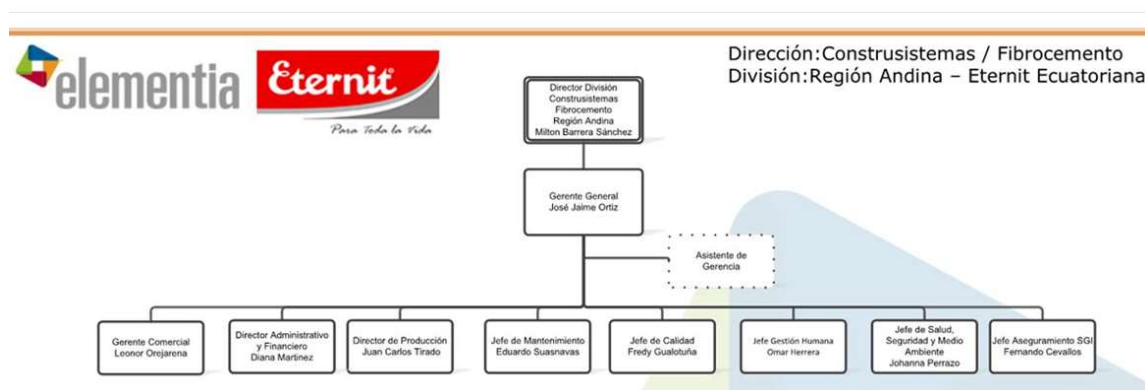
elementia

Eternit
Para Toda la Vida

Dirección:Construsistemas / Fibrocemento
División:Región Andina – Eternit Ecuatoriana

Director División Construsistemas Fibrocemento Región Andina Milton Barrera Sánchez

Gerente General José Jaime Ortiz

Asistente de Gerencia

Gerente Comercial Leonor Orejarena

Director Administrativo y Financiero Diana Martínez

Director de Producción Juan Carlos Tirado

Jefe de Mantenimiento Eduardo Suasnavas

Jefe de Calidad Fredy Gualotuña

Jefe Gestión Humana Omar Herrera

Jefe de Salud, Seguridad y Medio Ambiente Johanna Perrazo

Jefe Aseguramiento SGI Fernando Cevallos